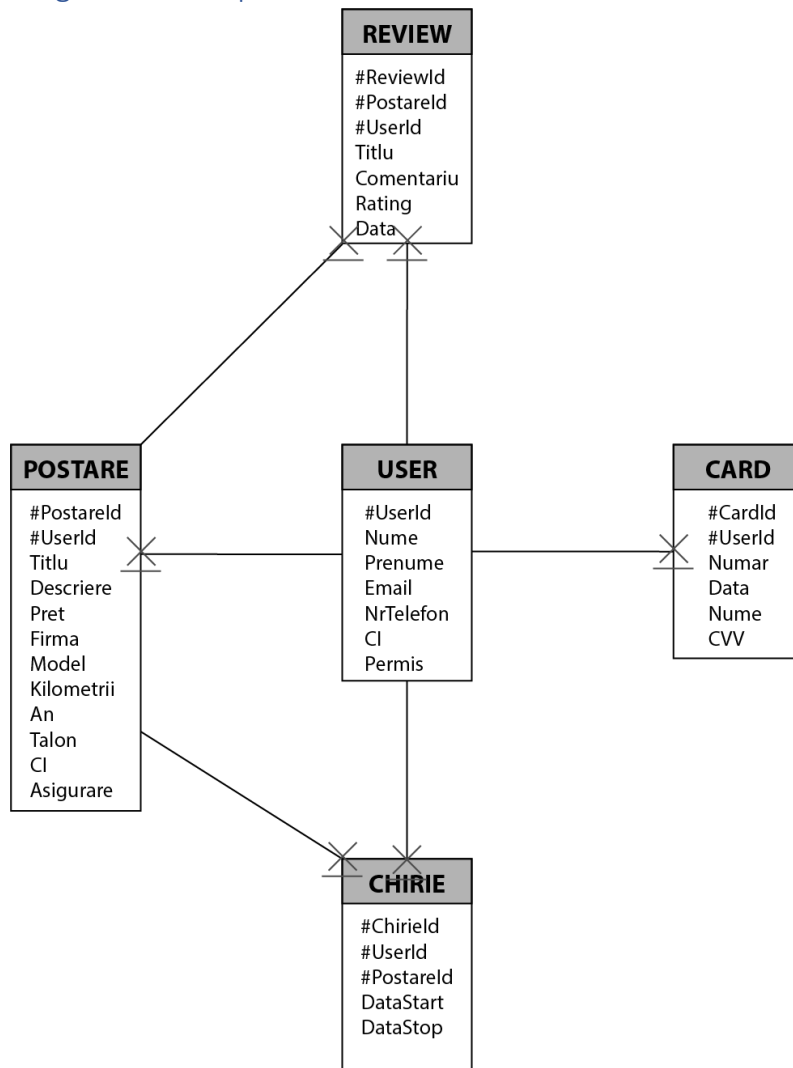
REVIEW
#ReviewId
#PostareId
#UserId
Titlu
Comentariu
Rating
Data

POSTARE
#PostareId
#UserId
Titlu
Descriere
Pret
Firma
Model
Kilometrii
An
Talon
CI
Asigurare

USER
#UserId
Nume
Prenume
Email
NrTelefon
CI
Permis

CARD
#CardId
#UserId
Numar
Data
Nume
CVV

CHIRIE
#ChirieId
#UserId
#PostareId
DataStart
DataStop